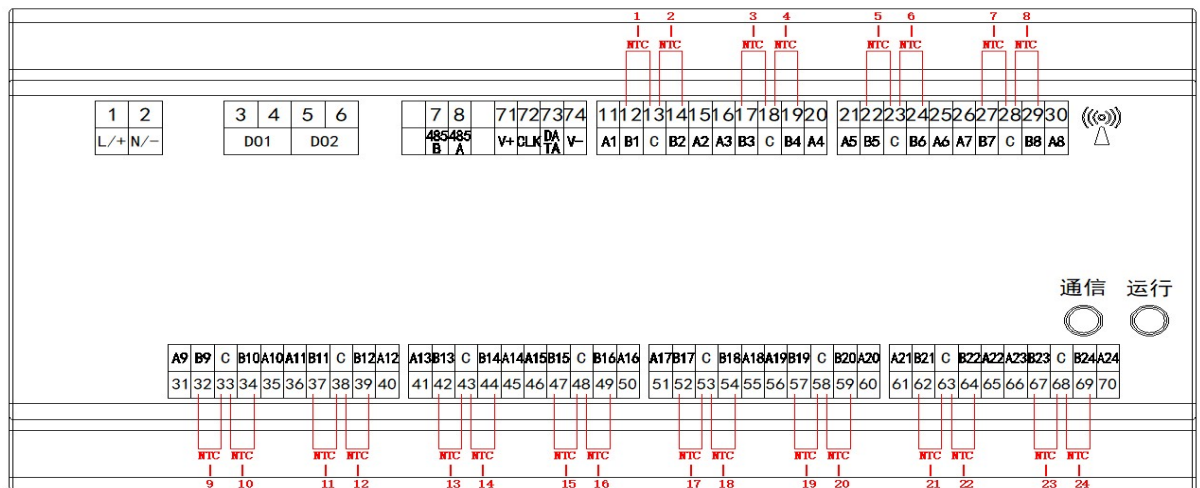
1 2 3 4 5 6 7 8
NTC NTC NTC NTC NTC NTC NTC NTC

| 1 | 2 |
|---|---|
| L/+ | N/- |

| 3 | 4 | 5 | 6 |
|---|---|---|---|
| D01 | | D02 | |

| 7 | 8 | 71 | 72 | 73 | 74 |
|---|---|---|---|---|---|
| 485 B | 485 A | V+ | CLK | DA TA | V- |

| 11 | 12 | 13 | 14 | 15 | 16 | 17 | 18 | 19 | 20 |
|---|---|---|---|---|---|---|---|---|---|
| A1 | B1 | C | B2 | A2 | A3 | B3 | C | B4 | A4 |

| 21 | 22 | 23 | 24 | 25 | 26 | 27 | 28 | 29 | 30 |
|---|---|---|---|---|---|---|---|---|---|
| A5 | B5 | C | B6 | A6 | A7 | B7 | C | B8 | A8 |

通信 运行

| A9 | B9 | C | B10 | A10 | A11 | B11 | C | B12 | A12 |
|---|---|---|---|---|---|---|---|---|---|
| 31 | 32 | 33 | 34 | 35 | 36 | 37 | 38 | 39 | 40 |

| A13 | B13 | C | B14 | A14 | A15 | B15 | C | B16 | A16 |
|---|---|---|---|---|---|---|---|---|---|
| 41 | 42 | 43 | 44 | 45 | 46 | 47 | 48 | 49 | 50 |

| A17 | B17 | C | B18 | A18 | A19 | B19 | C | B20 | A20 |
|---|---|---|---|---|---|---|---|---|---|
| 51 | 52 | 53 | 54 | 55 | 56 | 57 | 58 | 59 | 60 |

| A21 | B21 | C | B22 | A22 | A23 | B23 | C | B24 | A24 |
|---|---|---|---|---|---|---|---|---|---|
| 61 | 62 | 63 | 64 | 65 | 66 | 67 | 68 | 69 | 70 |

NTC NTC NTC NTC NTC NTC NTC NTC NTC NTC NTC NTC NTC NTC NTC NTC
9 10 11 12 13 14 15 16 17 18 19 20 21 22 23 24